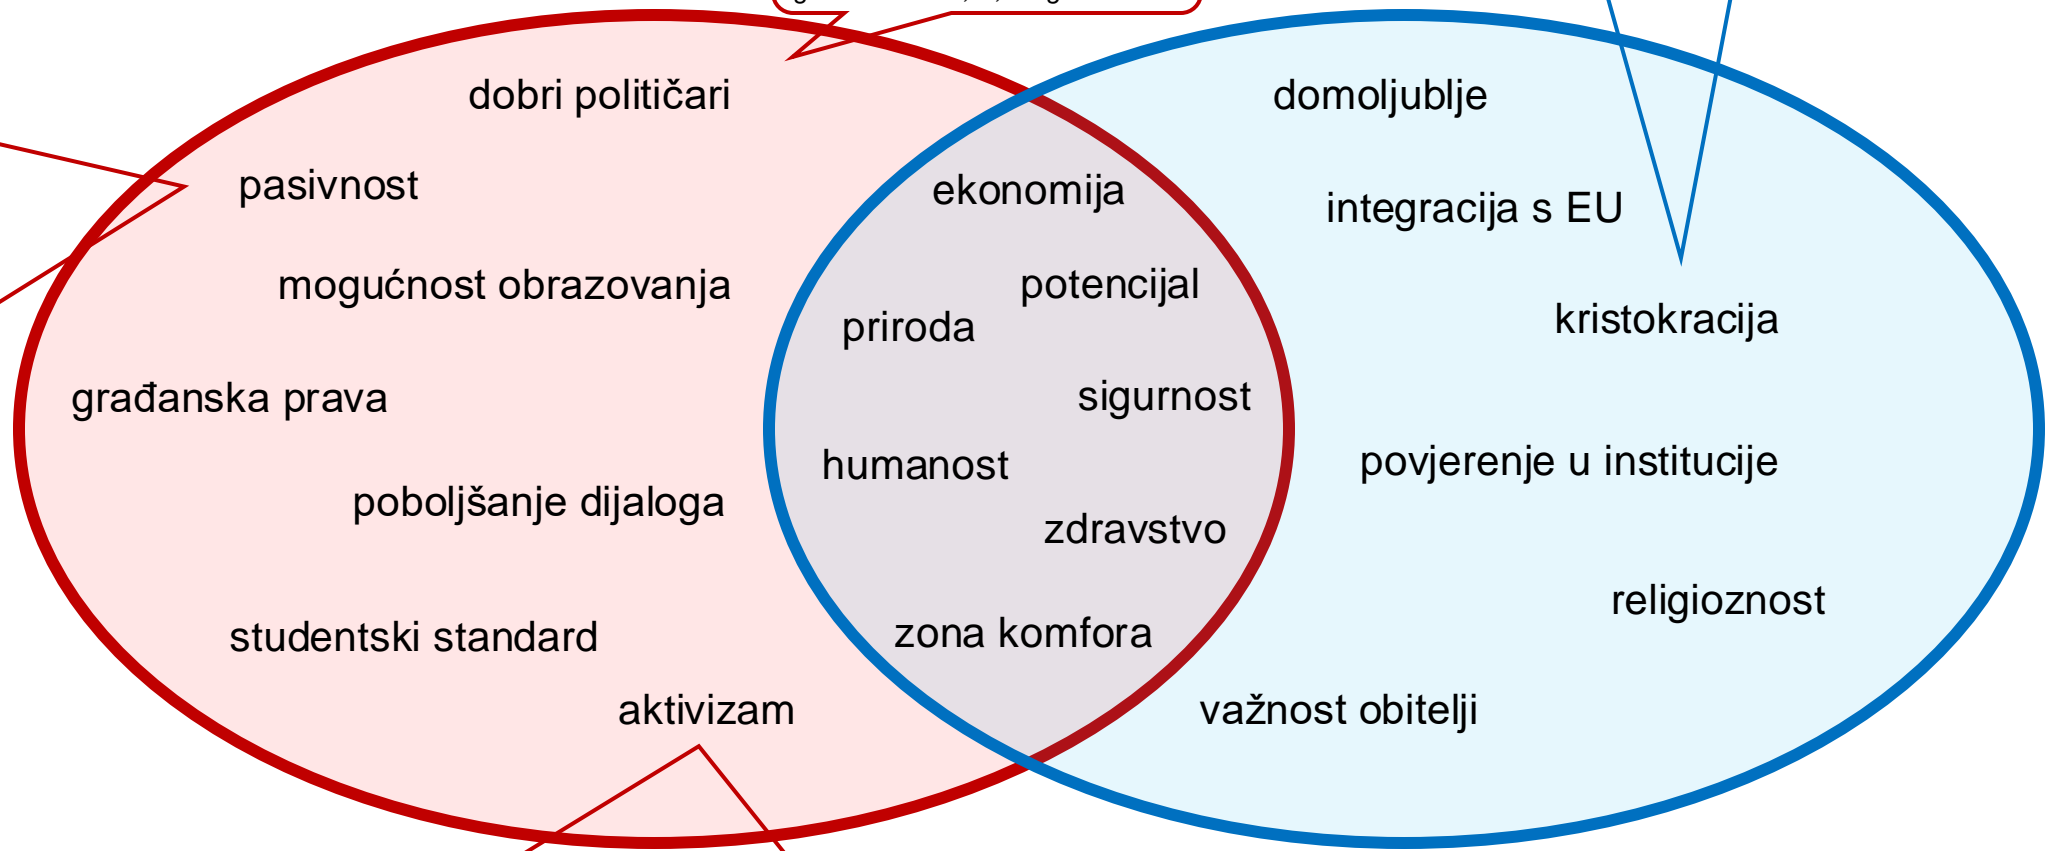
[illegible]

dobri političari

pasivnost

mogućnost obrazovanja

građanska prava

poboljšanje dijaloga

studentski standard

aktivizam

ekonomija

potencijal

priroda

sigurnost

humanost

zdravstvo

zona komfora

domoljublje

integracija s EU

kristokracija

povjerenje u institucije

religioznost

važnost obitelji